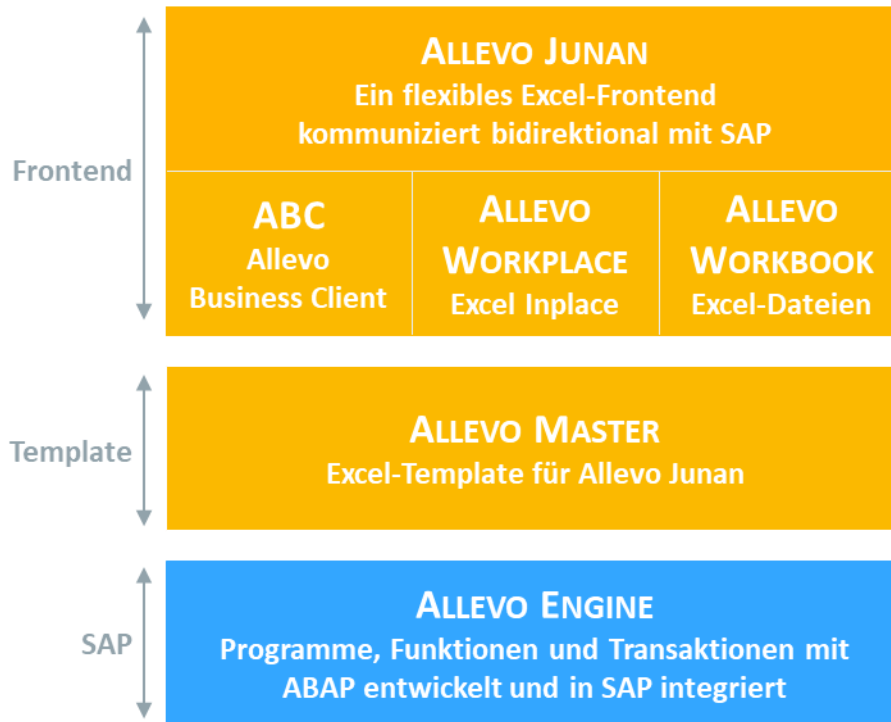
Frontend

ALLEVO JUNAN
Ein flexibles Excel-Frontend kommuniziert bidirektional mit SAP

ABC
Allevo
Business Client

ALLEVO
WORKPLACE
Excel Inplace

ALLEVO
WORKBOOK
Excel-Dateien

Template

ALLEVO MASTER
Excel-Template für Allevo Junan

SAP

ALLEVO ENGINE
Programme, Funktionen und Transaktionen mit ABAP entwickelt und in SAP integriert